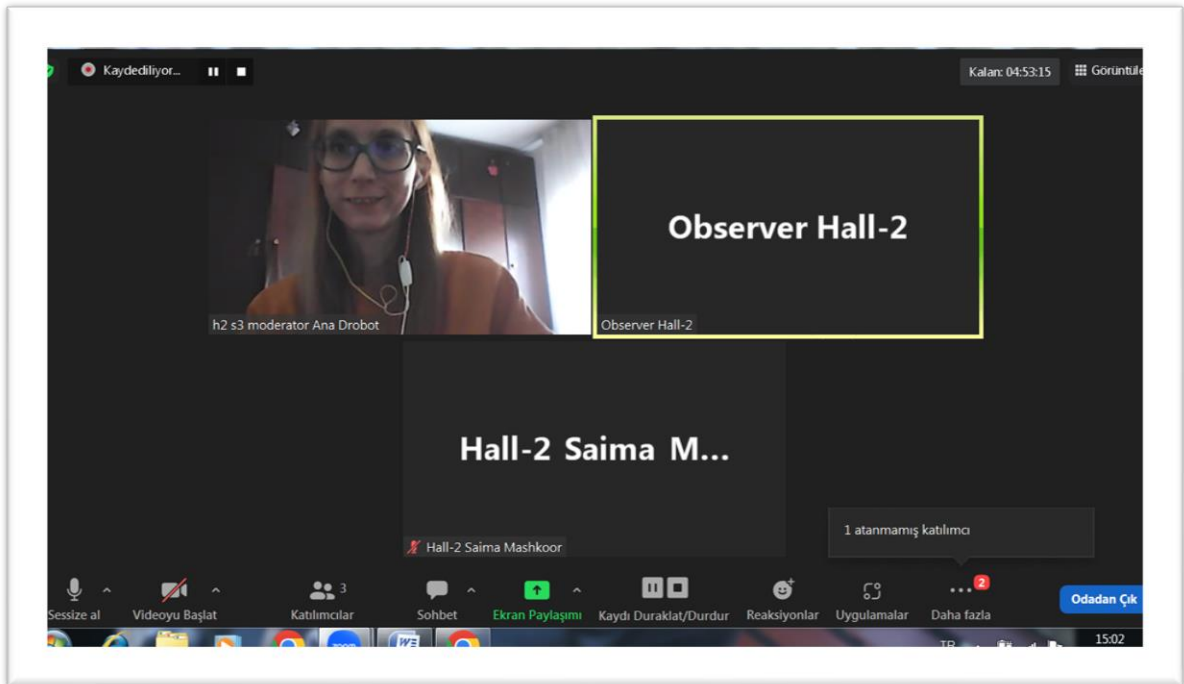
Kaydediliyor...

Kalan: 04:53:15

Görüntüle

Observer Hall-2

h2 s3 moderator Ana Drobot

Observer Hall-2

Hall-2 Saima M...

Hall-2 Saima Mashkoor

1 atanmamış katılımcı

Sessize al

Videoyu Başlat

3

Katılımcılar

Sohbet

Ekran Paylaşımı

Kaydı Duraklat/Durdur

Reaksiyonlar

Uygulamalar

2

Daha fazla

Odadan Çık

zoom

TR

15:02